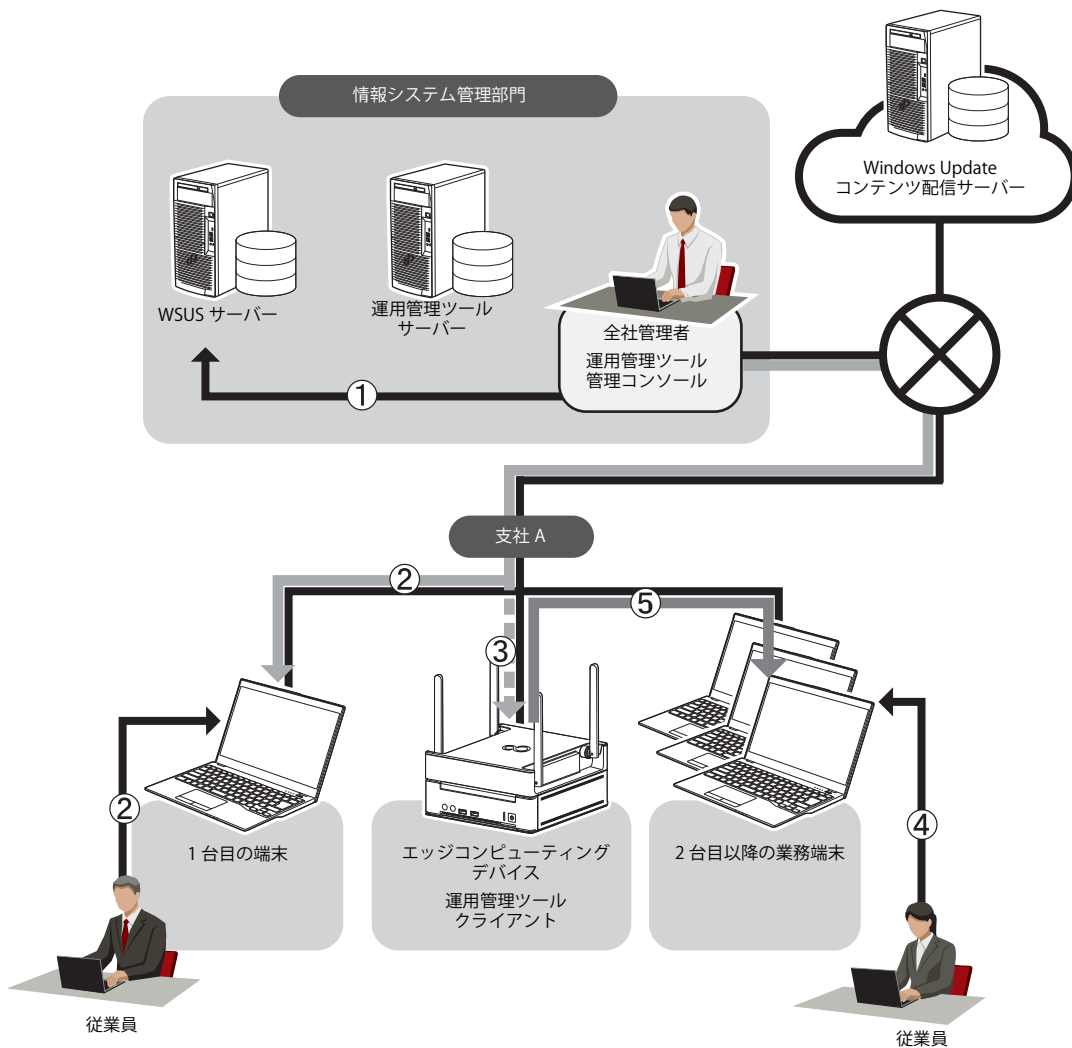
情報システム管理部門

Windows Update
コンテンツ配信サーバー

WSUS サーバー

運用管理ツール
サーバー

全社管理者
運用管理ツール
管理コンソール

①

支社 A

②

⑤

③

②

1 台目の端末

エッジコンピューティング
デバイス
運用管理ツール
クライアント

2 台目以降の業務端末

④

従業員

従業員